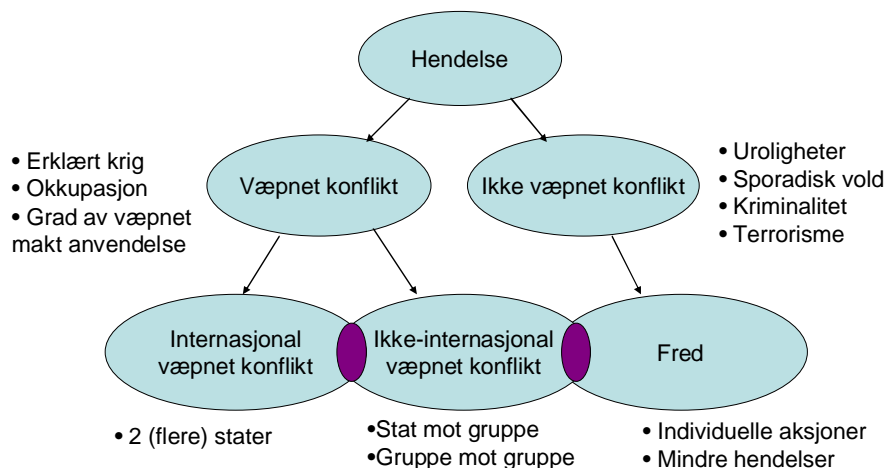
Hendelse

• Erklært krig
• Okkupasjon
• Grad av væpnet makt anvendelse

Væpnet konflikt

Ikke væpnet konflikt

• Uroligheter
• Sporadisk vold
• Kriminalitet
• Terrorisme

Internasjonal væpnet konflikt

Ikke-internasjonal væpnet konflikt

Fred

• 2 (flere) stater

•Stat mot gruppe
•Gruppe mot gruppe

• Individuelle aksjoner
• Mindre hendelser